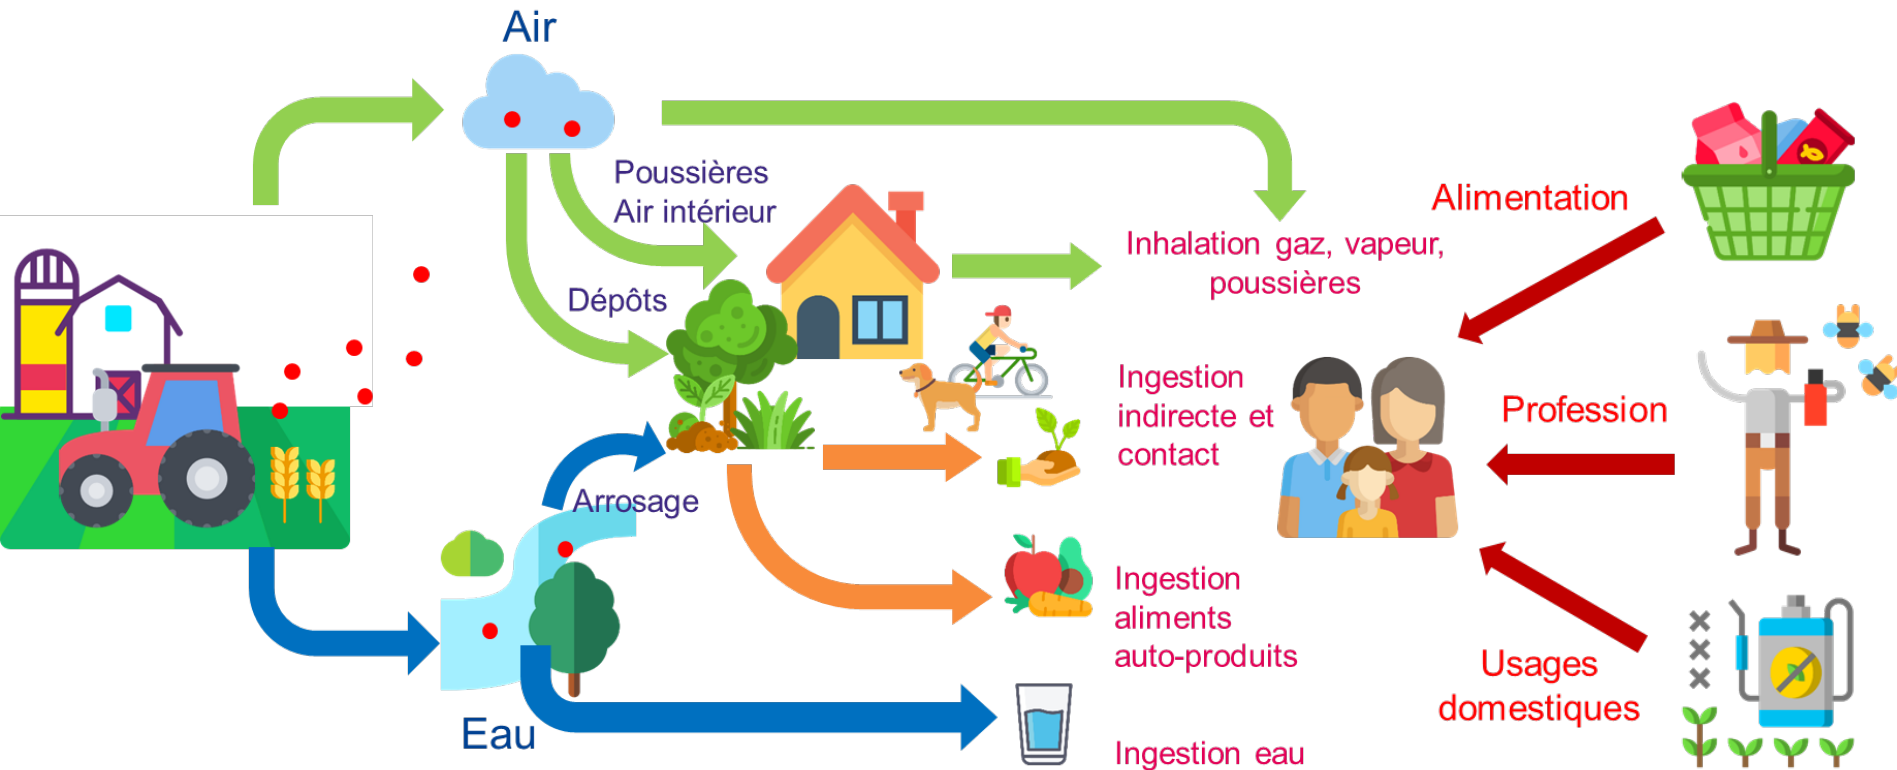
Air

Poussières
Air intérieur

Dépôts

Arrosage

Eau

Inhalation gaz, vapeur, poussières

Ingestion indirecte et contact

Ingestion aliments auto-produits

Ingestion eau

Alimentation

Profession

Usages domestiques